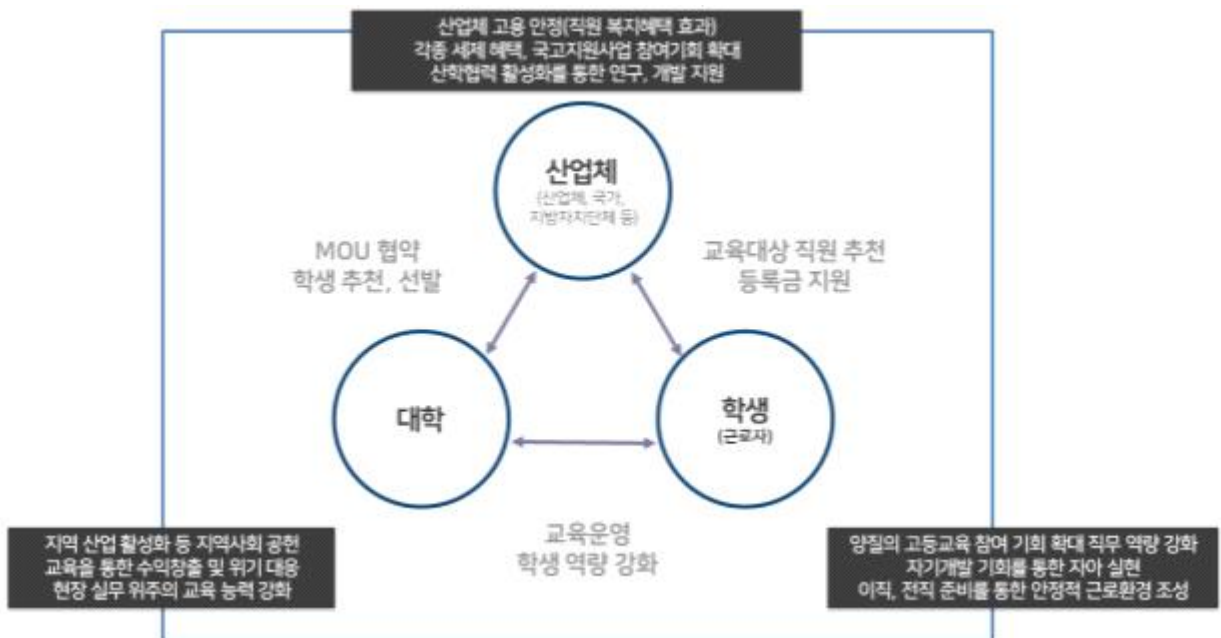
산업체 고용 안정(직원 복지혜택 효과)
각종 세제 혜택, 국고지원사업 참여기회 확대
산학협력 활성화를 통한 연구, 개발 지원

산업체
(산업체, 국가, 지방자치단체 등)

MOU 협약
학생 추천, 선발

교육대상 직원 추천
등록금 지원

대학

학생
(근로자)

교육운영
학생 역량 강화

지역 산업 활성화 등 지역사회 공헌
교육을 통한 수익창출 및 위기 대응
현장 실무 위주의 교육 능력 강화

양질의 고등교육 참여 기회 확대 직무 역량 강화
자기개발 기회를 통한 자아 실현
이직, 전직 준비를 통한 안정적 근로환경 조성